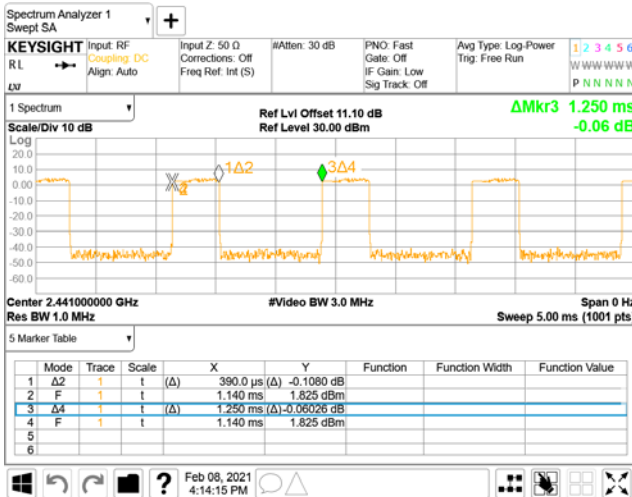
Spectrum Analyzer 1
Swept SA

KEYSIGHT Input: RF
RL Coupling: DC
LXI Align: Auto

Input Z: 50 Ω
Corrections: Off
Freq Ref: Int (S)

#Atten: 30 dB

PNO: Fast
Gate: Off
IF Gain: Low
Sig Track: Off

Avg Type: Log-Power
Trig: Free Run

1 2 3 4 5 6
W W W W W W
P N N N N N

1 Spectrum

Ref Lvl Offset 11.10 dB
Ref Level 30.00 dBm

ΔMkr3 1.250 ms
-0.06 dB

Scale/Div 10 dB
Log
20.0
10.0
0.00
-10.0
-20.0
-30.0
-40.0
-50.0
-60.0

1Δ2
3Δ4
4
2

Center 2.441000000 GHz
Res BW 1.0 MHz
#Video BW 3.0 MHz
Span 0 Hz
Sweep 5.00 ms (1001 pts)

5 Marker Table

| | Mode | Trace | Scale | X | Y | Function | Function Width | Function Value |
|---|---|---|---|---|---|---|---|---|
| 1 | Δ2 | 1 | t | (Δ) 390.0 µs | (Δ) -0.1080 dB | | | |
| 2 | F | 1 | t | 1.140 ms | 1.825 dBm | | | |
| 3 | Δ4 | 1 | t | (Δ) 1.250 ms | (Δ) -0.06026 dB | | | |
| 4 | F | 1 | t | 1.140 ms | 1.825 dBm | | | |
| 5 | | | | | | | | |
| 6 | | | | | | | | |

Feb 08, 2021
4:14:15 PM